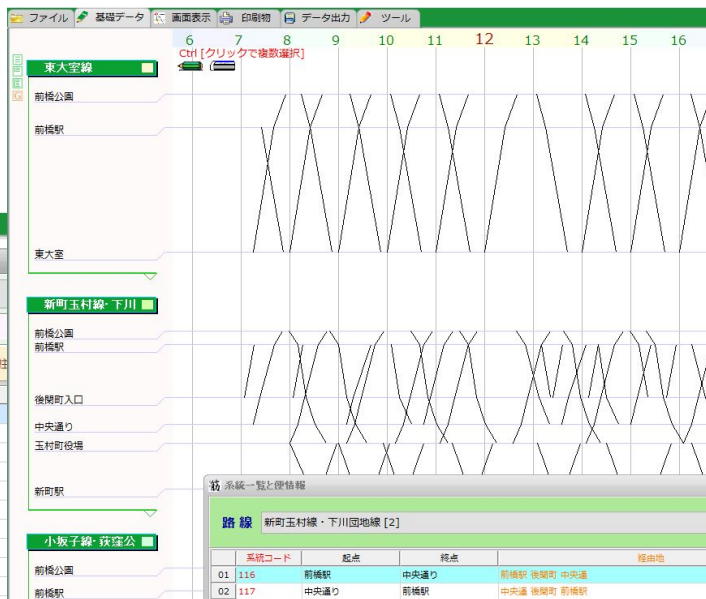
ファイル 基礎データ 画面表示 印刷物 データ出力 ツール

6 7 8 9 10 11 12 13 14 15 16

Ctrl [クリックで複数選択]

東大室線
前橋公園
前橋駅
東大室

新町玉村線・下川
前橋公園
前橋駅
後閑町入口
中央通り
玉村町役場
新町駅

小坂子線・荻窪公
前橋公園
前橋駅

系統一覧と便情報

路線 新町玉村線・下川団地線 [2]

| | 系統コード | 起点 | 終点 | 経由地 |
|---|---|---|---|---|
| 01 | 116 | 前橋駅 | 中央通り | 前橋駅 後閑町 中央通 |
| 02 | 117 | 中央通り | 前橋駅 | 中央通 後閑町 前橋駅 |